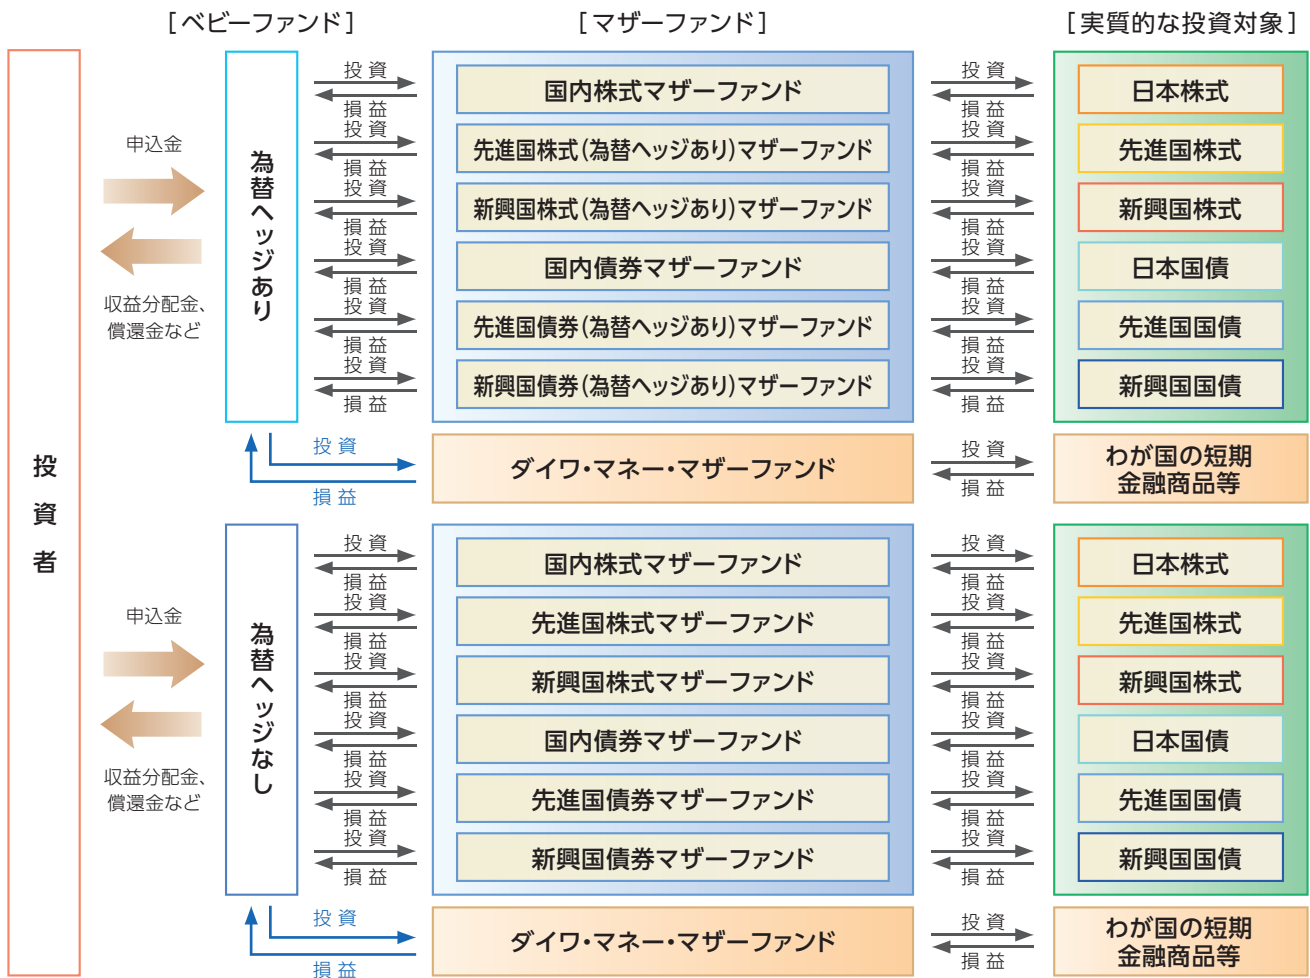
［ベビーファンド］　［マザーファンド］　［実質的な投資対象］

投資者

申込金

収益分配金、償還金など

為替ヘッジあり

投資
損益
国内株式マザーファンド
投資
損益
日本株式

投資
損益
先進国株式(為替ヘッジあり)マザーファンド
投資
損益
先進国株式

投資
損益
新興国株式(為替ヘッジあり)マザーファンド
投資
損益
新興国株式

投資
損益
国内債券マザーファンド
投資
損益
日本国債

投資
損益
先進国債券(為替ヘッジあり)マザーファンド
投資
損益
先進国国債

投資
損益
新興国債券(為替ヘッジあり)マザーファンド
投資
損益
新興国国債

投資
損益
ダイワ・マネー・マザーファンド
投資
損益
わが国の短期金融商品等

申込金

収益分配金、償還金など

為替ヘッジなし

投資
損益
国内株式マザーファンド
投資
損益
日本株式

投資
損益
先進国株式マザーファンド
投資
損益
先進国株式

投資
損益
新興国株式マザーファンド
投資
損益
新興国株式

投資
損益
国内債券マザーファンド
投資
損益
日本国債

投資
損益
先進国債券マザーファンド
投資
損益
先進国国債

投資
損益
新興国債券マザーファンド
投資
損益
新興国国債

投資
損益
ダイワ・マネー・マザーファンド
投資
損益
わが国の短期金融商品等